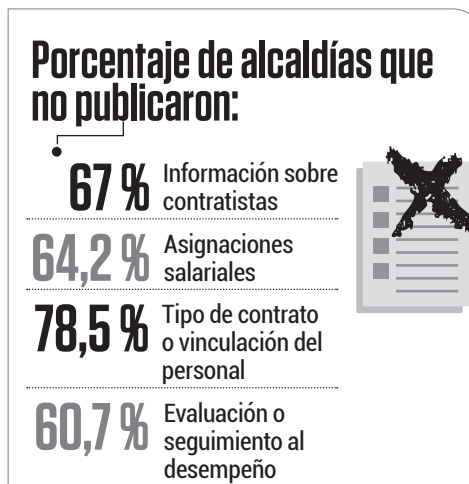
Porcentaje de alcaldías que no publicaron:

67 % Información sobre contratistas

64,2 % Asignaciones salariales

78,5 % Tipo de contrato o vinculación del personal

60,7 % Evaluación o seguimiento al desempeño